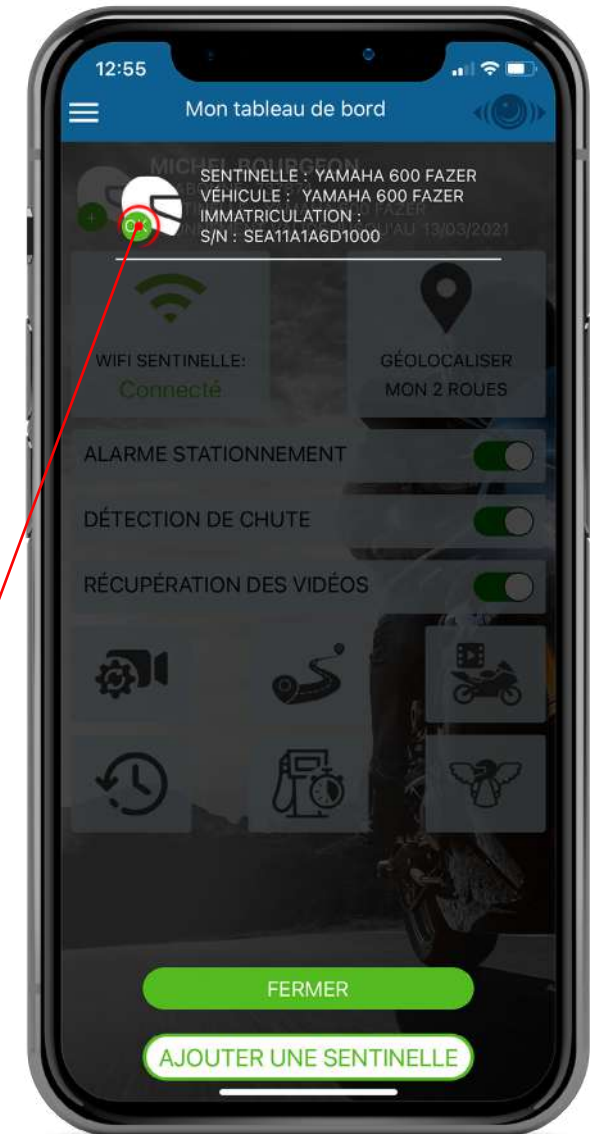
12:55

Mon tableau de bord

MICHEL BOURGEON

SENTINELLE : YAMAHA 600 FAZER
VÉHICULE : YAMAHA 600 FAZER
IMMATRICULATION :
S/N : SEA11A1A6D1000

OK

AU 13/03/2021

WIFI SENTINELLE:
Connecté

GÉOLOCALISER
MON 2 ROUES

ALARME STATIONNEMENT

DÉTECTION DE CHUTE

RÉCUPÉRATION DES VIDÉOS

FERMER

AJOUTER UNE SENTINELLE